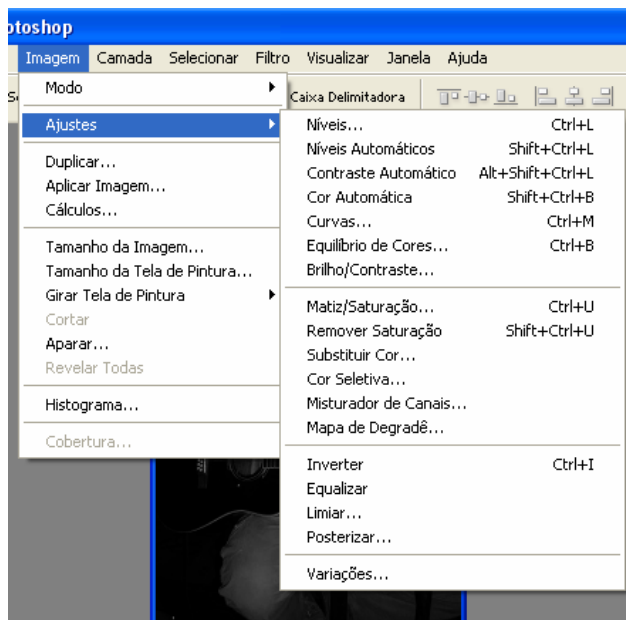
otoshop

Imagem Camada Selecionar Filtro Visualizar Janela Ajuda

Caixa Delimitadora

Modo
Ajustes
Duplicar...
Aplicar Imagem...
Cálculos...
Tamanho da Imagem...
Tamanho da Tela de Pintura...
Girar Tela de Pintura
Cortar
Aparar...
Revelar Todas
Histograma...
Cobertura...

Níveis... Ctrl+L
Níveis Automáticos Shift+Ctrl+L
Contraste Automático Alt+Shift+Ctrl+L
Cor Automática Shift+Ctrl+B
Curvas... Ctrl+M
Equilíbrio de Cores... Ctrl+B
Brilho/Contraste...
Matiz/Saturação... Ctrl+U
Remover Saturação Shift+Ctrl+U
Substituir Cor...
Cor Seletiva...
Misturador de Canais...
Mapa de Degradê...
Inverter Ctrl+I
Equalizar
Limiar...
Posterizar...
Variações...